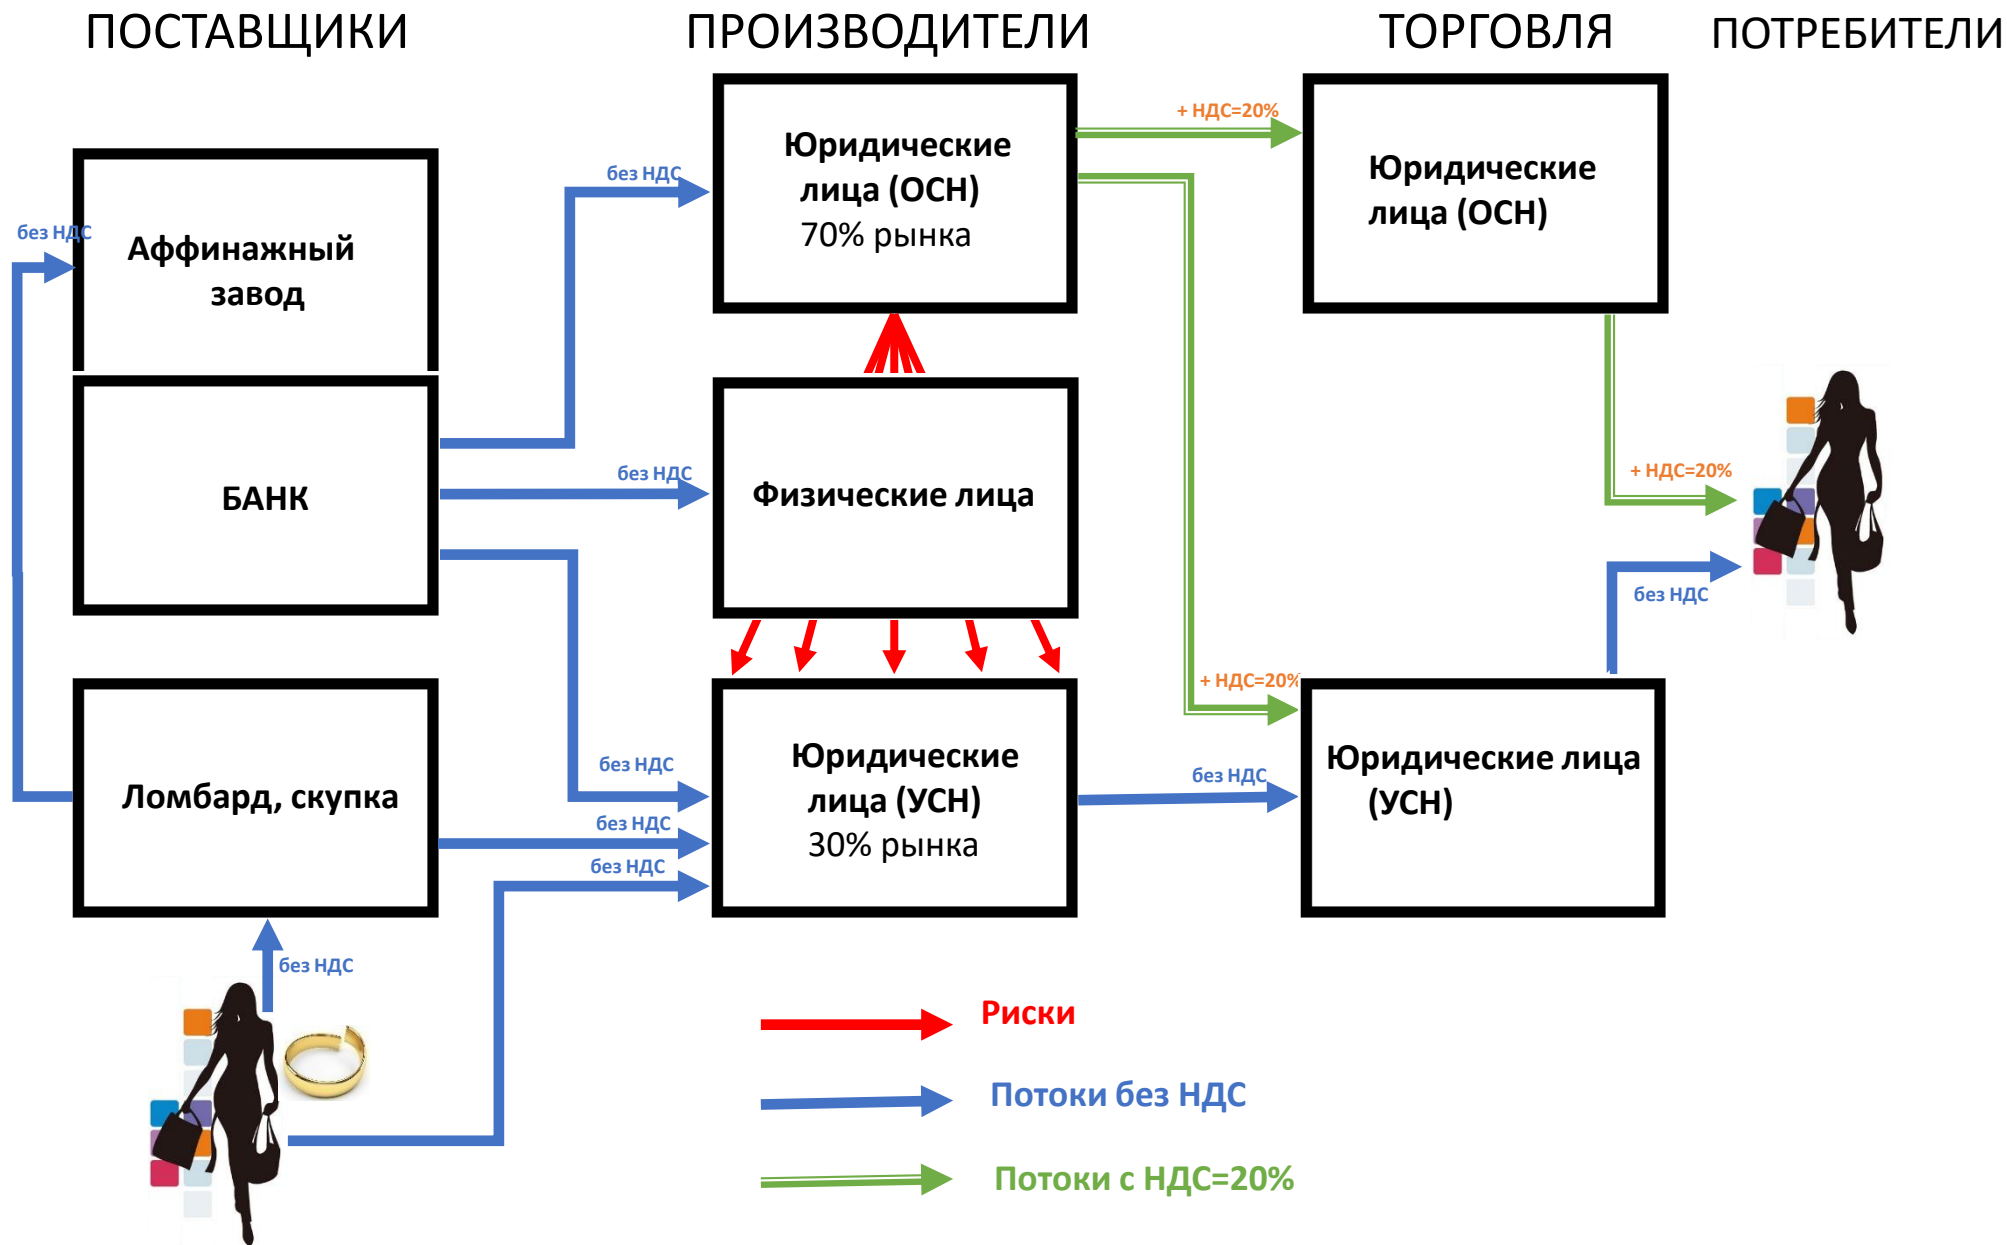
ПОСТАВЩИКИ ПРОИЗВОДИТЕЛИ ТОРГОВЛЯ ПОТРЕБИТЕЛИ

Аффинажный завод

без НДС

БАНК

Ломбард, скупка

без НДС

Юридические лица (ОСН)
70% рынка

без НДС

Физические лица

без НДС

Юридические лица (УСН)
30% рынка

без НДС

без НДС

без НДС

+ НДС=20%

Юридические лица (ОСН)

+ НДС=20%

+ НДС=20%

без НДС

Юридические лица (УСН)

без НДС

Риски

Потоки без НДС

Потоки с НДС=20%